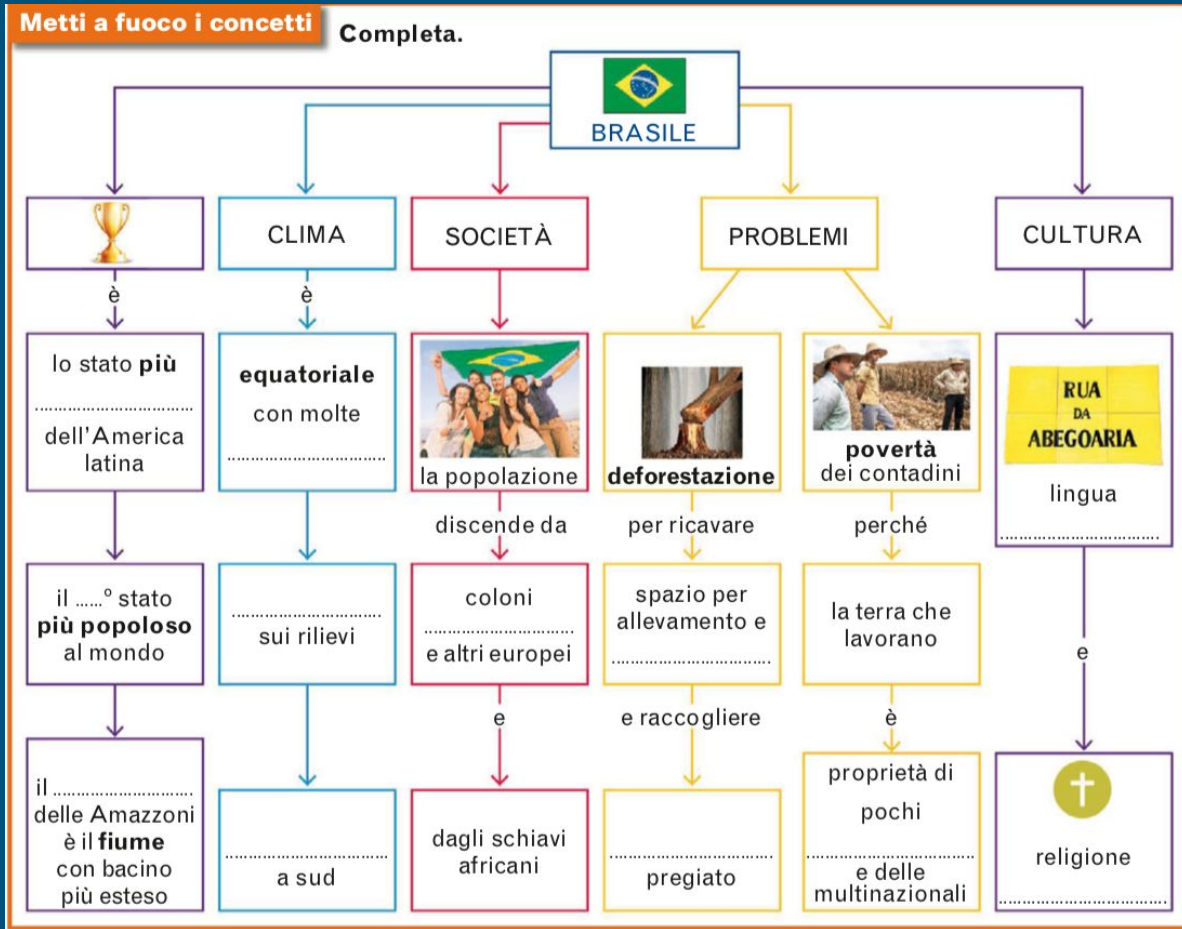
Metti a fuoco i concetti

Completa.

BRASILE

CLIMA

SOCIETÀ

PROBLEMI

CULTURA

è

è

lo stato più ..................... dell'America latina

equatoriale con molte .....................

la popolazione

deforestazione

povertà dei contadini

RUA DA ABEGOARIA

lingua .....................

discende da

per ricavare

perché

il .....° stato più popoloso al mondo

..................... sui rilievi

coloni ..................... e altri europei

spazio per allevamento e .....................

la terra che lavorano

e

e

e raccogliere

è

il ..................... delle Amazzoni è il fiume con bacino più esteso

..................... a sud

dagli schiavi africani

..................... pregiato

proprietà di pochi ..................... e delle multinazionali

religione .....................